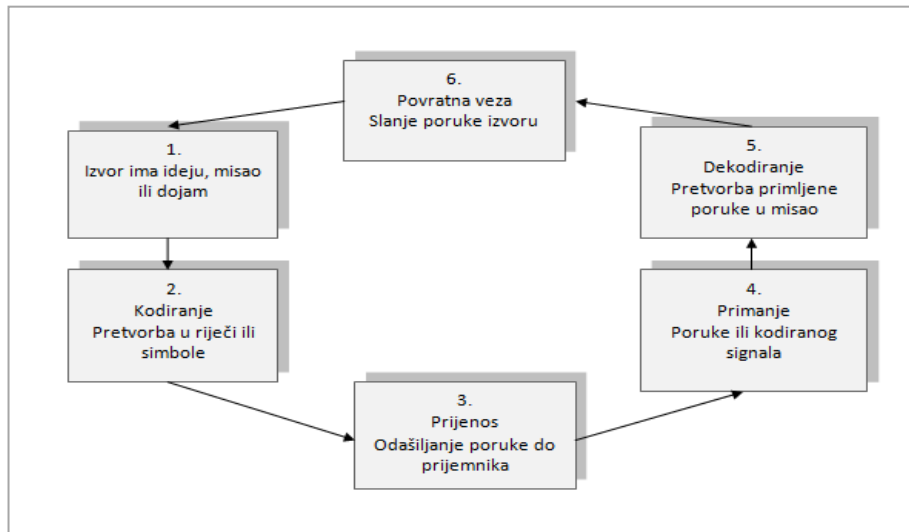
6.
Povratna veza
Slanje poruke izvoru

1.
Izvor ima ideju, misao ili dojam

2.
Kodiranje
Pretvorba u riječi ili simbole

3.
Prijenos
Odašiljanje poruke do prijemnika

4.
Primanje
Poruke ili kodiranog signala

5.
Dekodiranje
Pretvorba primljene poruke u misao